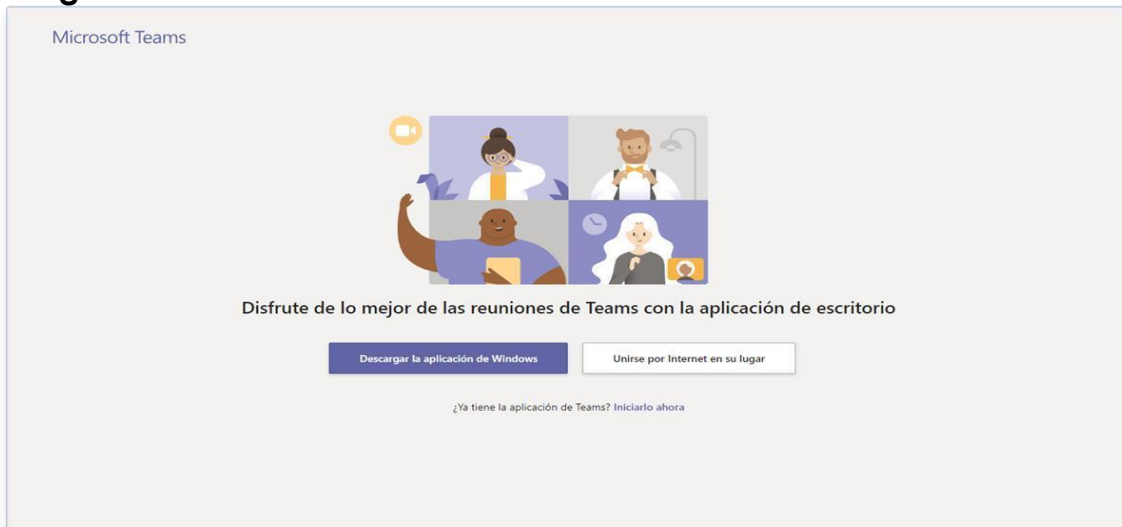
Microsoft Teams

Disfrute de lo mejor de las reuniones de Teams con la aplicación de escritorio

Descargar la aplicación de Windows

Unirse por Internet en su lugar

¿Ya tiene la aplicación de Teams? Iniciarlo ahora